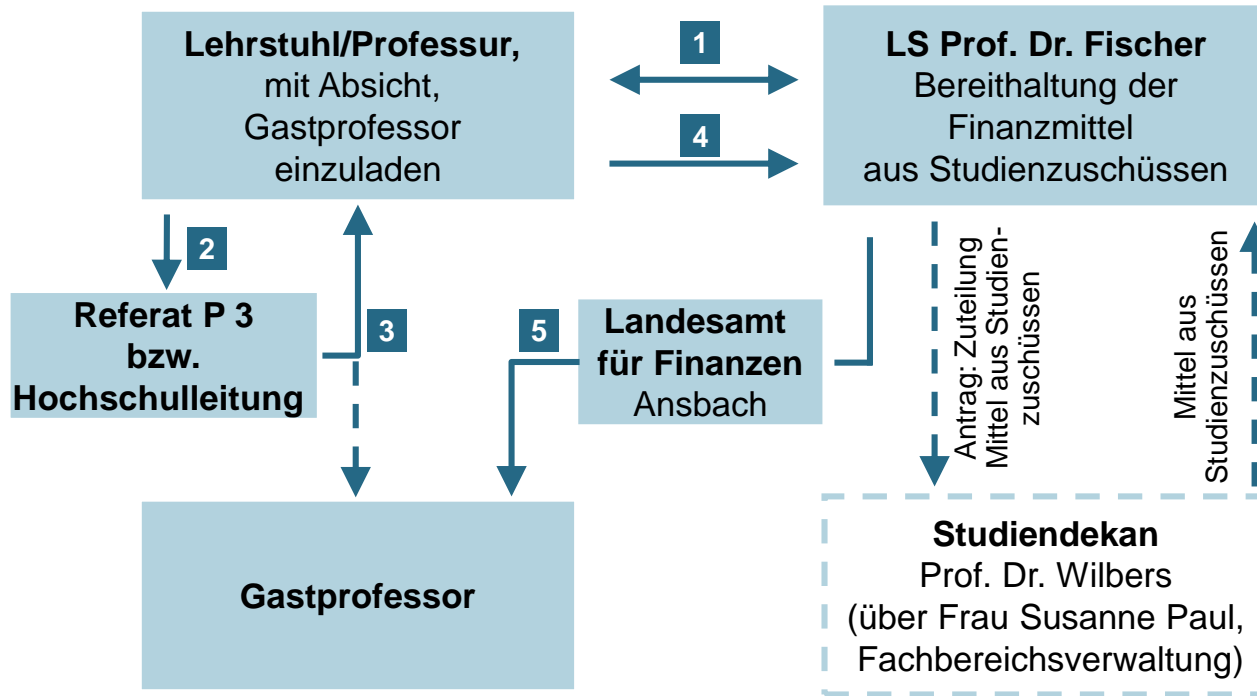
**Lehrstuhl/Professur,** mit Absicht, Gastprofessor einzuladen

1

4

**LS Prof. Dr. Fischer** Bereithaltung der Finanzmittel aus Studienzuschüssen

2

**Referat P 3 bzw. Hochschulleitung**

3

5

**Landesamt für Finanzen** Ansbach

Antrag: Zuteilung Mittel aus Studienzuschüssen

Mittel aus Studienzuschüssen

**Gastprofessor**

**Studiendekan** Prof. Dr. Wilbers (über Frau Susanne Paul, Fachbereichsverwaltung)